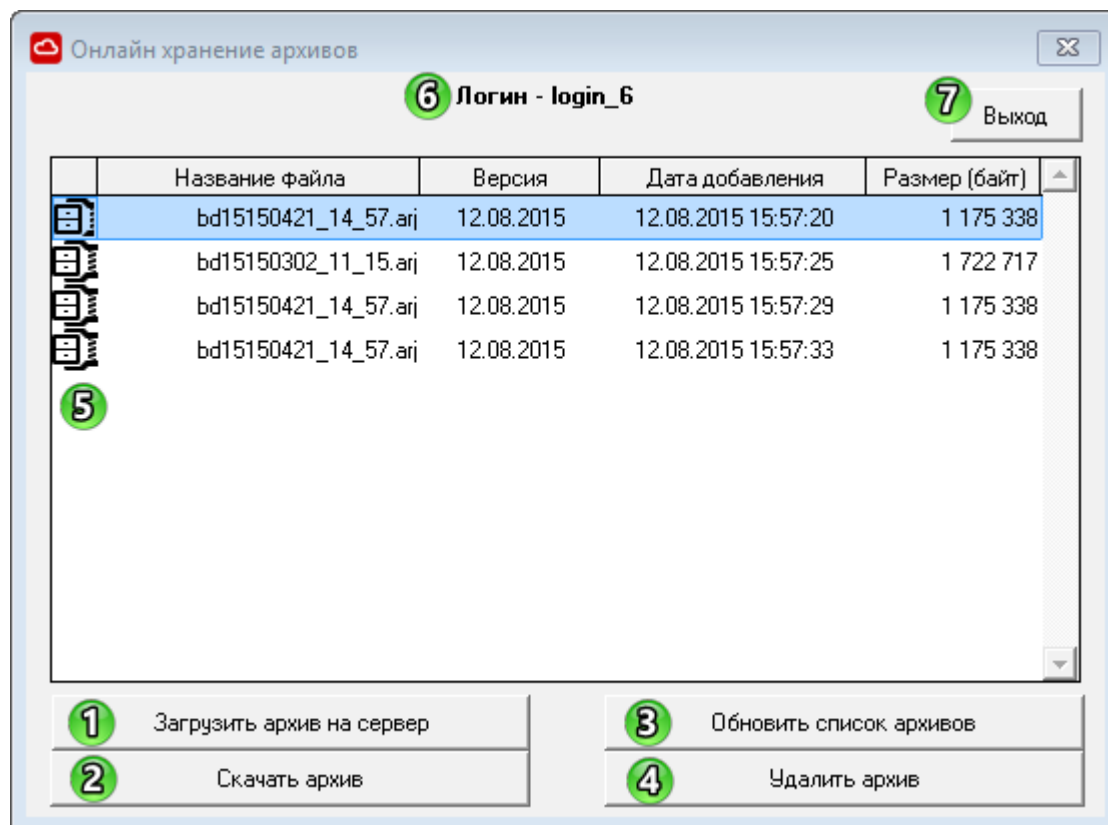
Онлайн хранение архивов

6 Логин - login_6

7 Выход

| | Название файла | Версия | Дата добавления | Размер (байт) |
|---|---|---|---|---|
| | bd15150421_14_57.arj | 12.08.2015 | 12.08.2015 15:57:20 | 1 175 338 |
| | bd15150302_11_15.arj | 12.08.2015 | 12.08.2015 15:57:25 | 1 722 717 |
| | bd15150421_14_57.arj | 12.08.2015 | 12.08.2015 15:57:29 | 1 175 338 |
| | bd15150421_14_57.arj | 12.08.2015 | 12.08.2015 15:57:33 | 1 175 338 |

5

1 Загрузить архив на сервер

3 Обновить список архивов

2 Скачать архив

4 Удалить архив